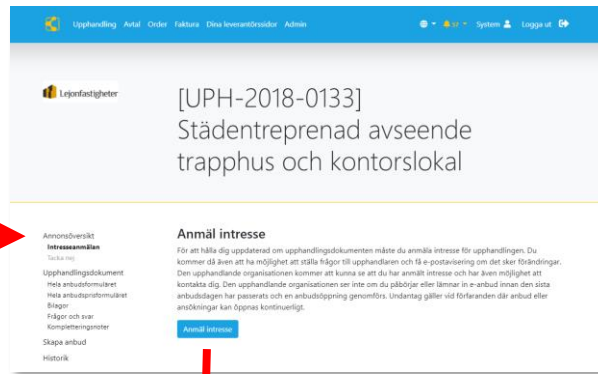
Upphandling Avtal Order Faktura Dina leverantörssidor Admin

System Logga ut

Lejonfastigheter

[UPH-2018-0133] Städentreprenad avseende trapphus och kontorslokal

Annonsöversikt
Intresseanmälan
Tacka nej
Upphandlingsdokument
Hela anbudsformuläret
Hela anbudsprisformuläret
Bilagor
Frågor och svar
Kompletteringsnoter
Skapa anbud
Historik

Anmäl intresse

För att hålla dig uppdaterad om upphandlingsdokumenten måste du anmäla intresse för upphandlingen. Du kommer då även att ha möjlighet att ställa frågor till upphandlaren och få e-postavisering om det sker förändringar. Den upphandlande organisationen kommer att kunna se att du har anmält intresse och har även möjlighet att kontakta dig. Den upphandlande organisationen ser inte om du påbörjar eller lämnar in e-anbud innan den sista anbudsdagen har passerats och en anbudsöppning genomförs. Undantag gäller vid förfaranden där anbud eller ansökningar kan öppnas kontinuerligt.

Anmäl intresse